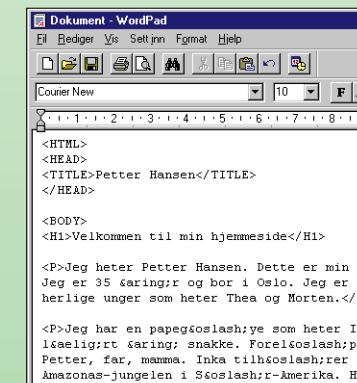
Dokument - WordPad

Fil Rediger Vis Sett inn Format Hjelp

Courier New

10

F

1 · 2 · 3 · 4 · 5 · 6 · 7 · 8

<HTML>
<HEAD>
<TITLE>Petter Hansen</TITLE>
</HEAD>

<BODY>
<H1>Velkommen til min hjemmeside</H1>

<P>Jeg heter Petter Hansen. Dette er min
Jeg er 35 &aring;r og bor i Oslo. Jeg er
herlige unger som heter Thea og Morten.</

<P>Jeg har en papeg&oslash;ye som heter I
l&aelig;rt &aring; snakke. Forel&oslash;p
Petter, far, mamma. Inka tilh&oslash;rer
Amazonas-jungelen i S&oslash;r-Amerika. H